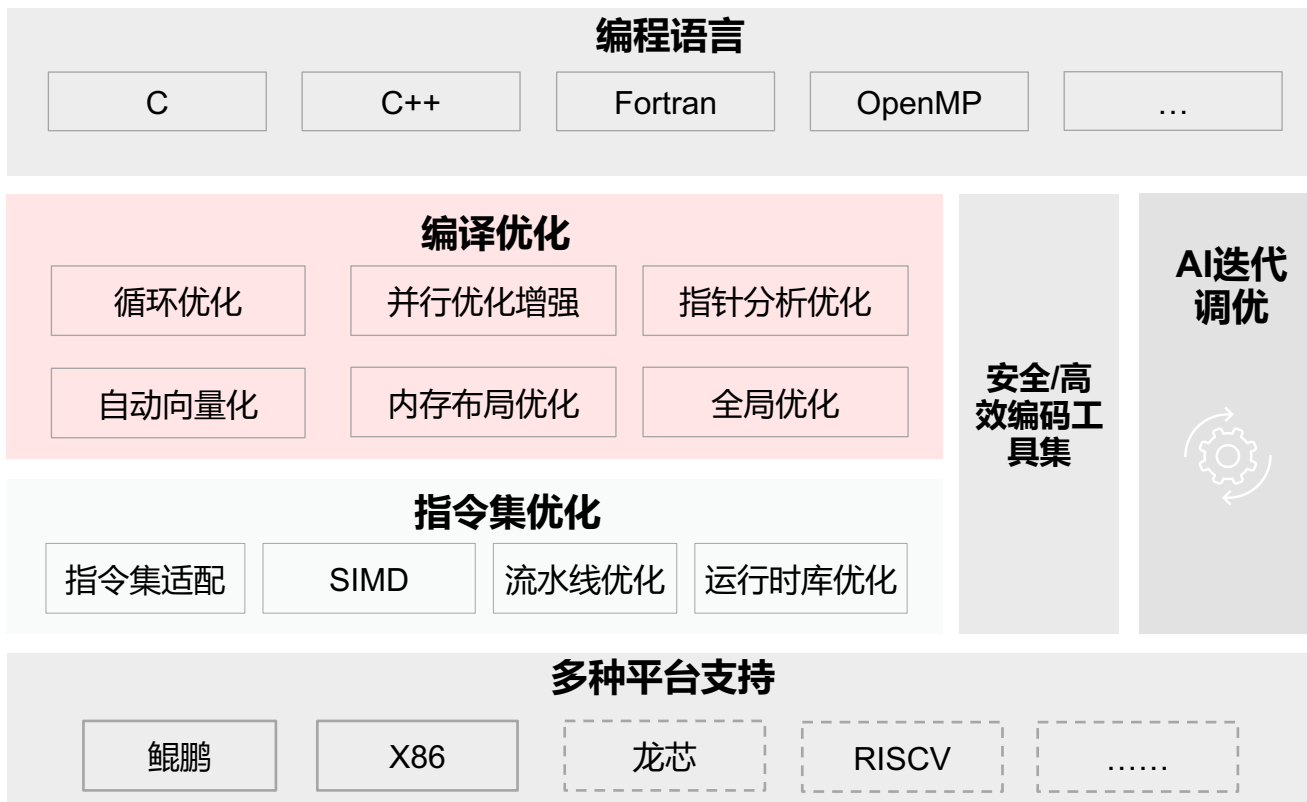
编程语言

C

C++

Fortran

OpenMP

…

编译优化

循环优化

并行优化增强

指针分析优化

自动向量化

内存布局优化

全局优化

安全/高效编码工具集

AI迭代调优

指令集优化

指令集适配

SIMD

流水线优化

运行时库优化

多种平台支持

鲲鹏

X86

龙芯

RISCV

……